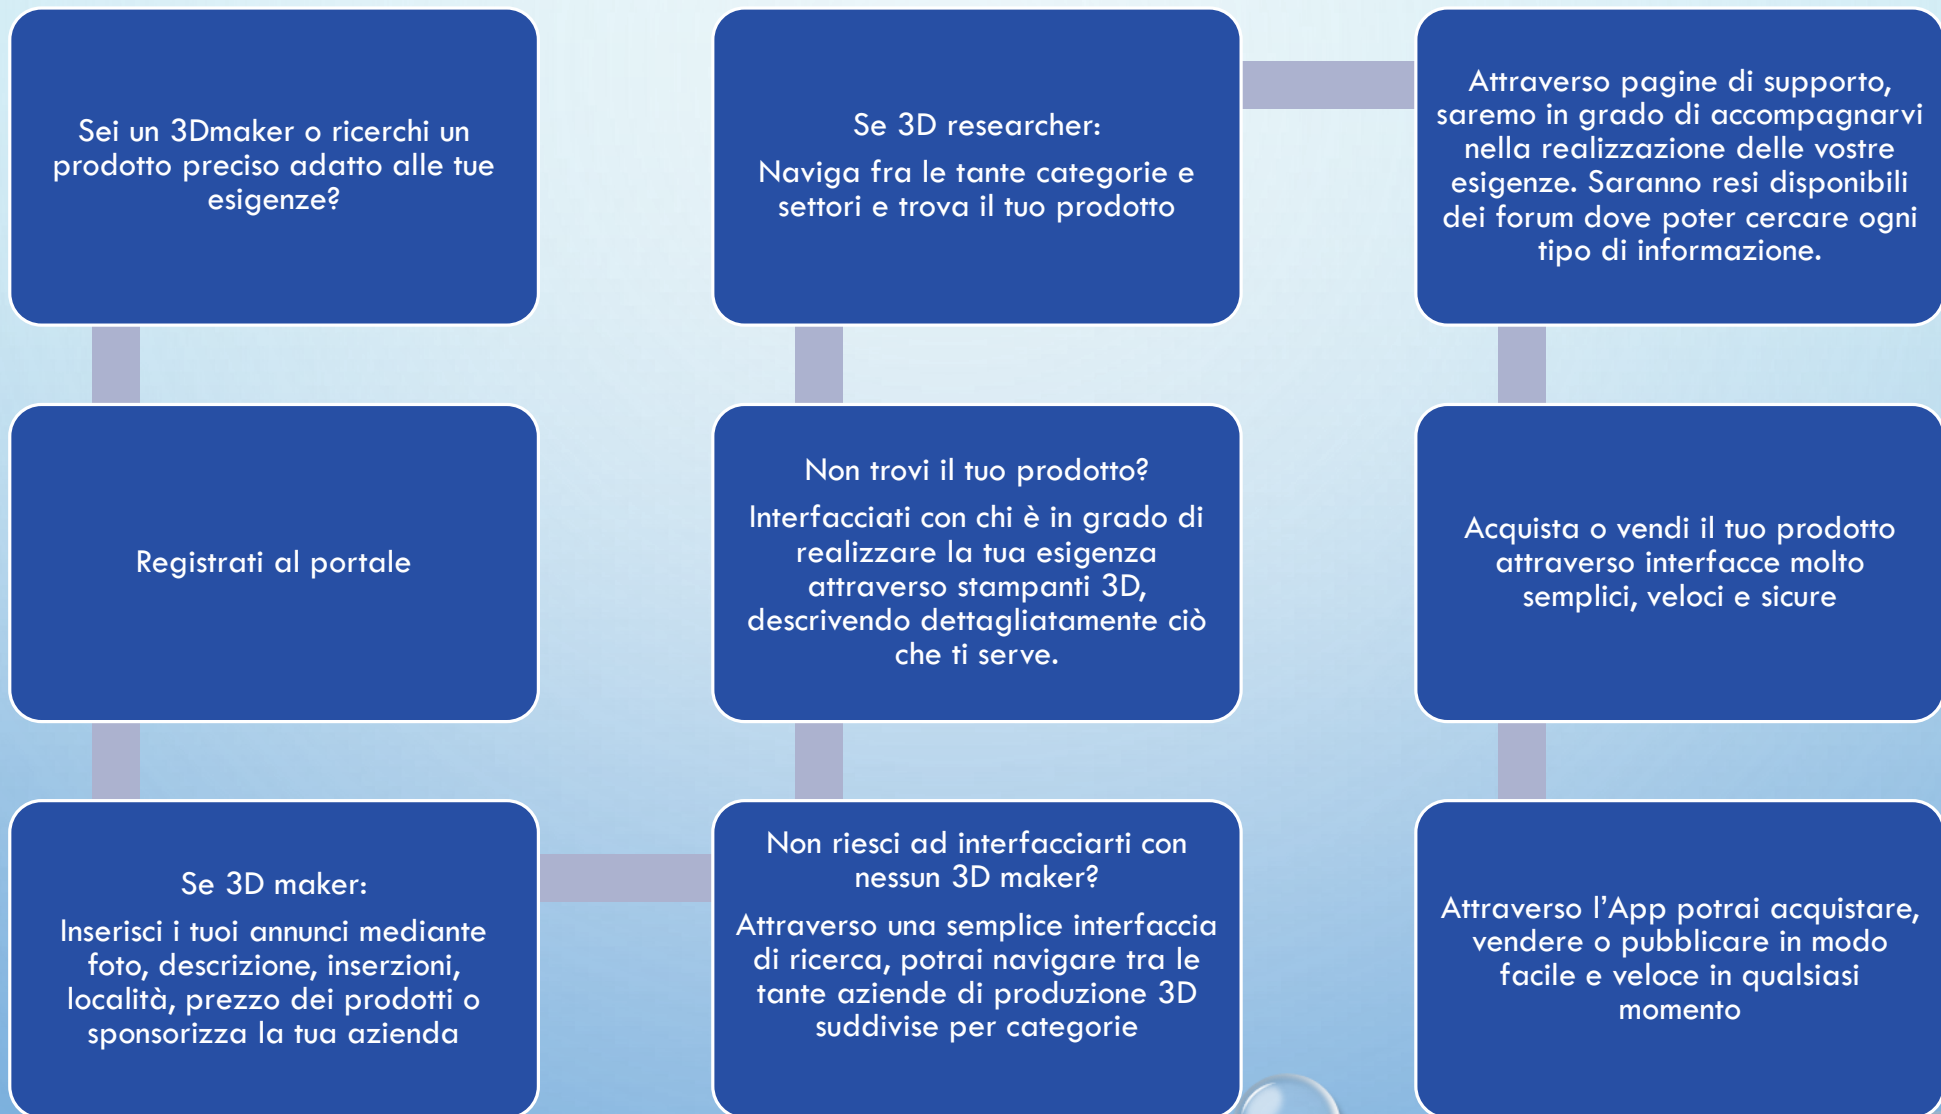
Sei un 3Dmaker o ricerchi un prodotto preciso adatto alle tue esigenze?

Registrati al portale

Se 3D maker:

Inserisci i tuoi annunci mediante foto, descrizione, inserzioni, località, prezzo dei prodotti o sponsorizza la tua azienda

Non riesci ad interfacciarti con nessun 3D maker?

Attraverso una semplice interfaccia di ricerca, potrai navigare tra le tante aziende di produzione 3D suddivise per categorie

Non trovi il tuo prodotto?

Interfacciati con chi è in grado di realizzare la tua esigenza attraverso stampanti 3D, descrivendo dettagliatamente ciò che ti serve.

Se 3D researcher:

Naviga fra le tante categorie e settori e trova il tuo prodotto

Attraverso pagine di supporto, saremo in grado di accompagnarvi nella realizzazione delle vostre esigenze. Saranno resi disponibili dei forum dove poter cercare ogni tipo di informazione.

Acquista o vendi il tuo prodotto attraverso interfacce molto semplici, veloci e sicure

Attraverso l'App potrai acquistare, vendere o pubblicare in modo facile e veloce in qualsiasi momento